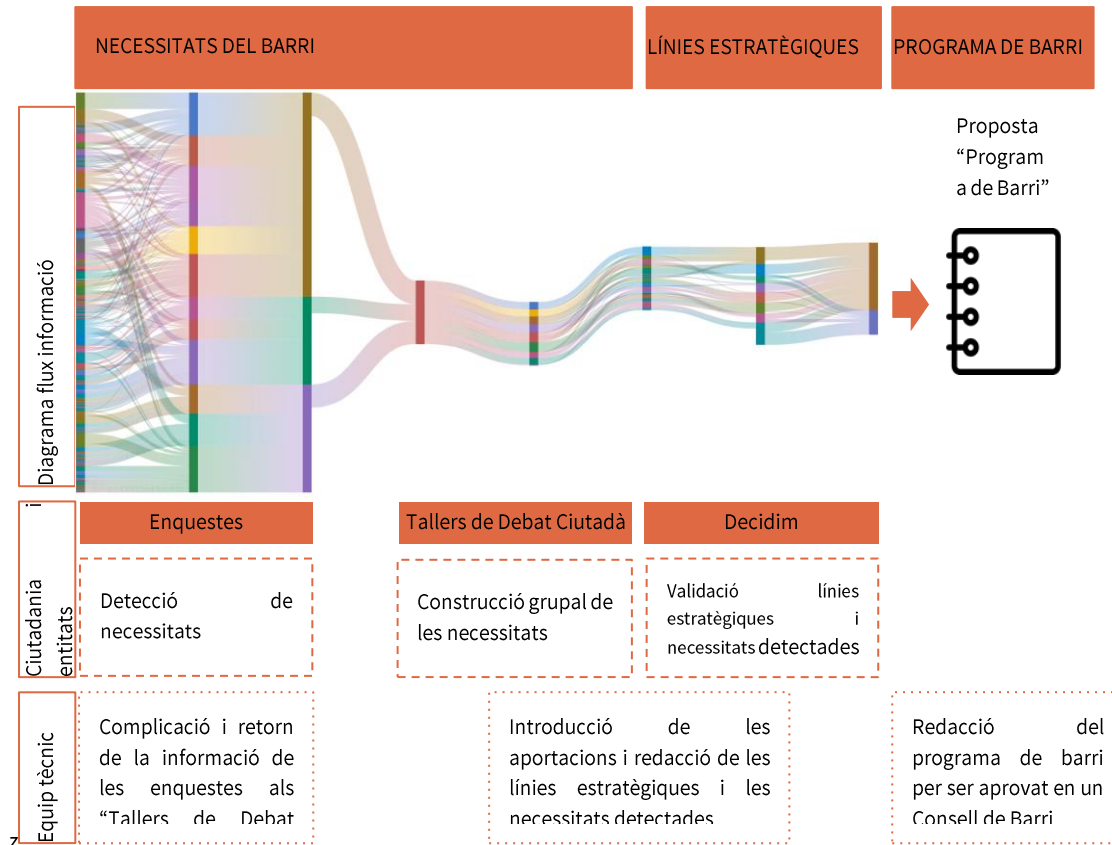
NECESSITATS DEL BARRI

LÍNIES ESTRATÈGIQUES

PROGRAMA DE BARRI

Proposta "Program a de Barri"

Diagrama flux informació

Ciutadania i entitats

Enquestes

Tallers de Debat Ciutadà

Decidim

Detecció de necessitats

Construcció grupal de les necessitats

Validació línies estratègiques i necessitats detectades

Equip tècnic

Complicació i retorn de la informació de les enquestes als "Tallers de Debat

Introducció de les aportacions i redacció de les línies estratègiques i les necessitats detectades

Redacció del programa de barri per ser aprovat en un Consell de Barri